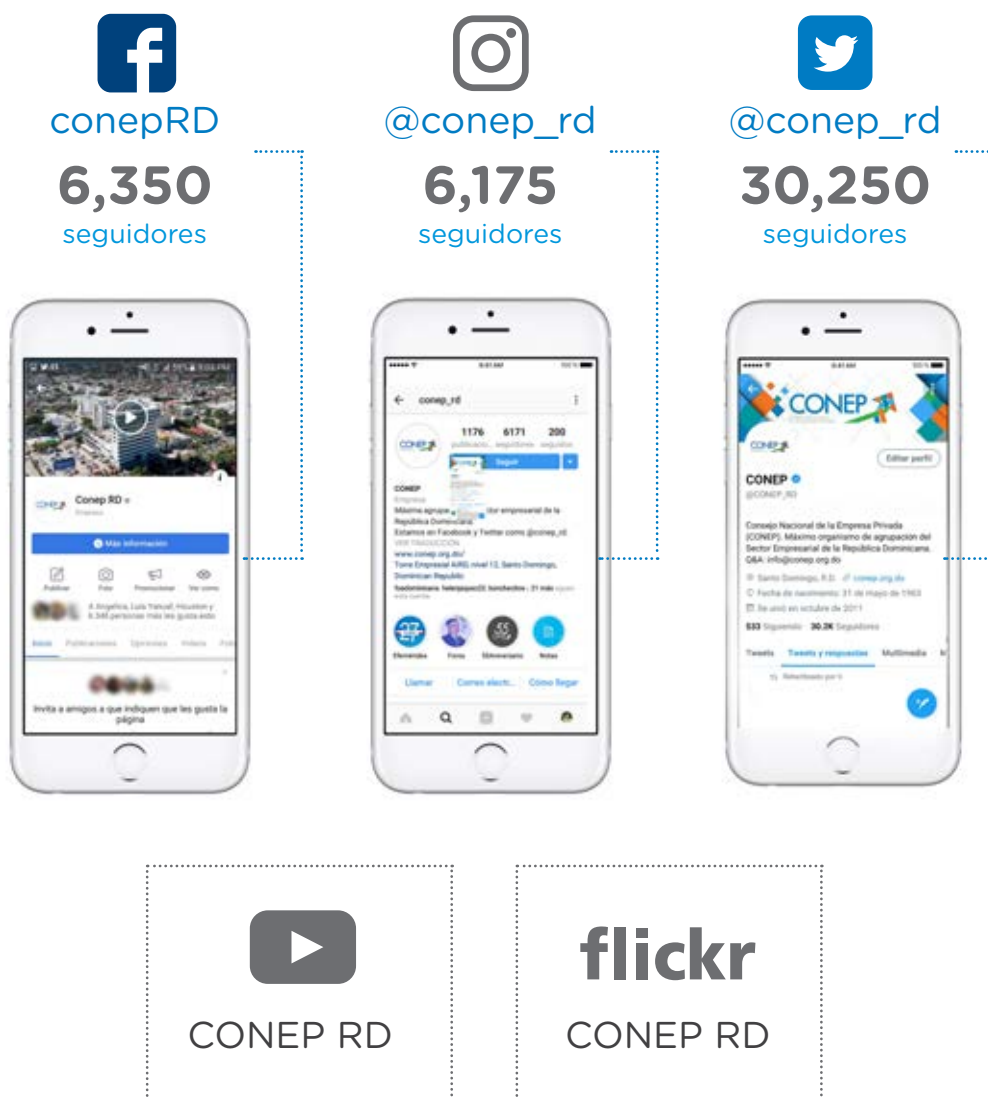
conepRD
6,350
seguidores

@conep_rd
6,175
seguidores

@conep_rd
30,250
seguidores

Conep RD
Más información
Publicar Foto Promocionar Ver como
Invita a amigos a que indiquen que les gusta la página

conep_rd
1176 6171 200
Seguir
CONEP
Empresa
Máximo agrupa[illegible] ctor empresarial de la República Dominicana.
Estamos en Facebook y Twitter como @conep_rd
www.conep.org.do/
Torre Empresarial AIRD, nivel 12, Santo Domingo, Dominican Republic
Llamar Correo electr... Cómo llegar

CONEP
Editar perfil
CONEP
@CONEP_RD
Consejo Nacional de la Empresa Privada (CONEP). Máximo organismo de agrupación del Sector Empresarial de la República Dominicana. Q&A: info@conep.org.do
Santo Domingo, R.D. conep.org.do
Fecha de nacimiento: 31 de mayo de 1963
Se unió en octubre de 2011
533 Siguiendo 30.2K Seguidores
Tweets Tweets y respuestas Multimedia

CONEP RD

flickr
CONEP RD